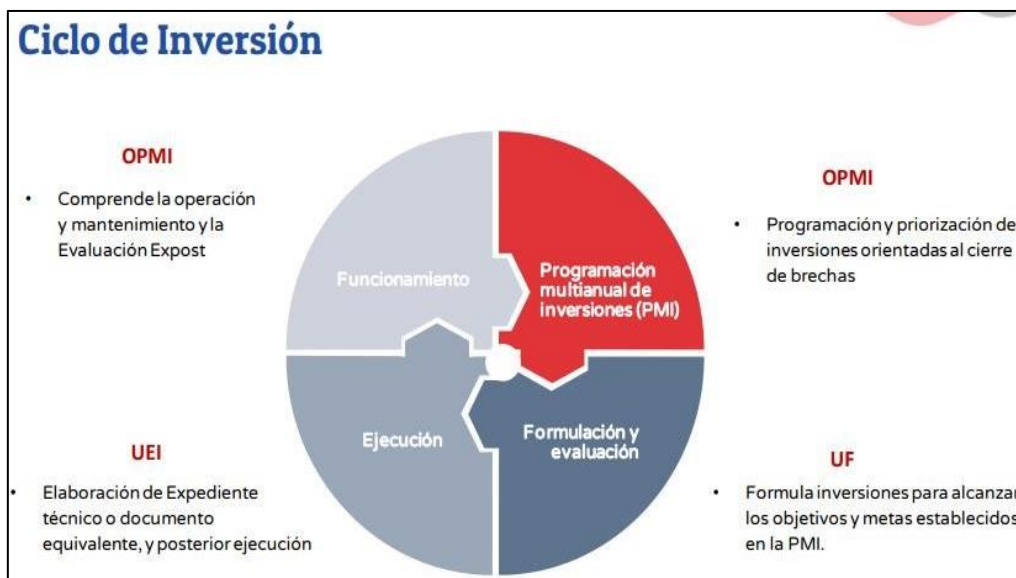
Ciclo de Inversión

OPMI

• Comprende la operación y mantenimiento y la Evaluación Expost

OPMI

• Programación y priorización de inversiones orientadas al cierre de brechas

Funcionamiento

Programación multianual de inversiones (PMI)

Ejecución

Formulación y evaluación

UEI

• Elaboración de Expediente técnico o documento equivalente, y posterior ejecución

UF

• Formula inversiones para alcanzar los objetivos y metas establecidos en la PMI.